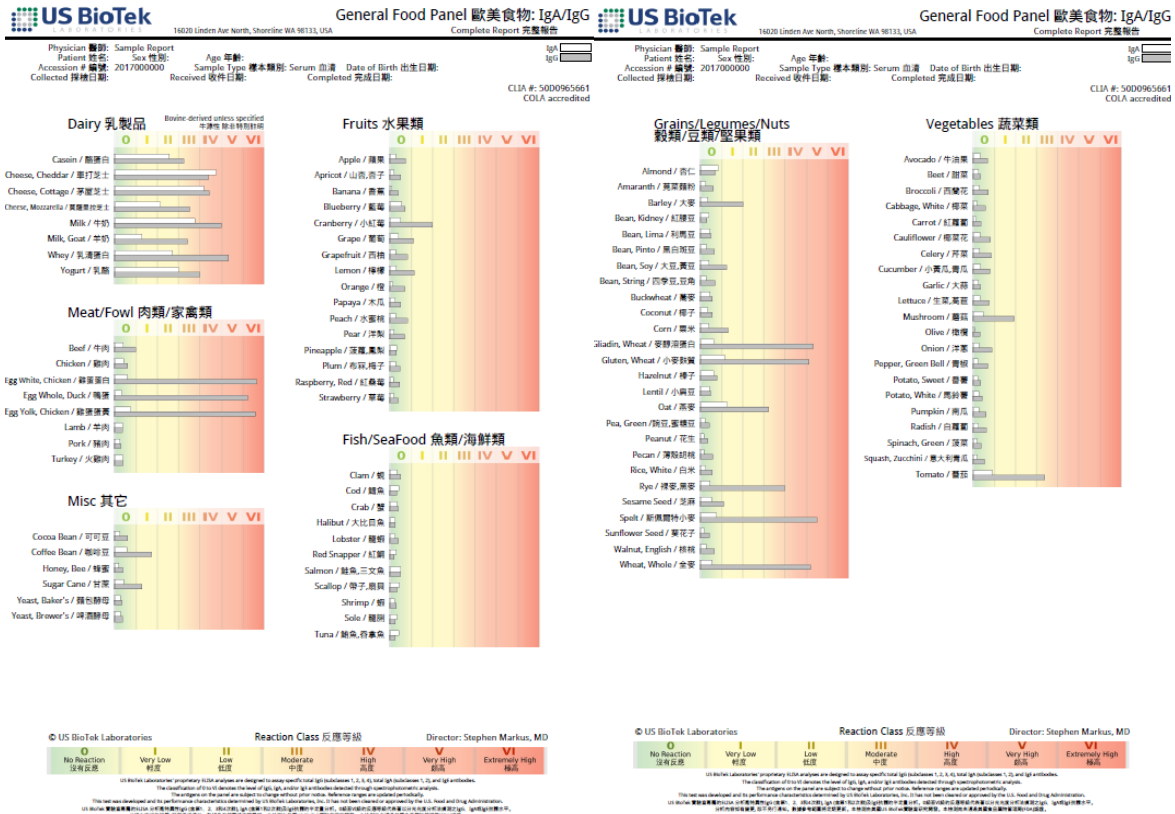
US BioTek LABORATORIES
16020 Linden Ave North, Shoreline WA 98133, USA
General Food Panel 歐美食物: IgA/IgG
Complete Report 完整報告

Physician 醫師: Sample Report
Patient 姓名:
Sex 性別:
Age 年齡:
Accession # 編號: 2017000000
Sample Type 標本類別: Serum 血清
Date of Birth 出生日期:
Collected 採檢日期:
Received 收件日期:
Completed 完成日期:
IgA
IgG
CLIA #: 50D0965661
COLA accredited

Dairy 乳製品
Bovine-derived unless specified
牛源性 除非特別註明
0 I II III IV V VI
Casein / 酪蛋白
Cheese, Cheddar / 車打芝士
Cheese, Cottage / 茅屋芝士
Cheese, Mozzarella / 莫茲雷拉芝士
Milk / 牛奶
Milk, Goat / 羊奶
Whey / 乳清蛋白
Yogurt / 乳酪

Meat/Fowl 肉類/家禽類
0 I II III IV V VI
Beef / 牛肉
Chicken / 雞肉
Egg White, Chicken / 雞蛋蛋白
Egg Whole, Duck / 鴨蛋
Egg Yolk, Chicken / 雞蛋蛋黃
Lamb / 羊肉
Pork / 豬肉
Turkey / 火雞肉

Misc 其它
0 I II III IV V VI
Cocoa Bean / 可可豆
Coffee Bean / 咖啡豆
Honey, Bee / 蜂蜜
Sugar Cane / 甘蔗
Yeast, Baker's / 麵包酵母
Yeast, Brewer's / 啤酒酵母

Fruits 水果類
0 I II III IV V VI
Apple / 蘋果
Apricot / 山杏,杏子
Banana / 香蕉
Blueberry / 藍莓
Cranberry / 小紅莓
Grape / 葡萄
Grapefruit / 西柚
Lemon / 檸檬
Orange / 橙
Papaya / 木瓜
Peach / 水蜜桃
Pear / 洋梨
Pineapple / 菠蘿,鳳梨
Plum / 布冧,梅子
Raspberry, Red / 紅桑莓
Strawberry / 草莓

Fish/SeaFood 魚類/海鮮類
0 I II III IV V VI
Clam / 蜆
Cod / 鱈魚
Crab / 蟹
Halibut / 大比目魚
Lobster / 龍蝦
Red Snapper / 紅鯛
Salmon / 鮭魚,三文魚
Scallop / 帶子,扇貝
Shrimp / 蝦
Sole / 龍脷
Tuna / 鮪魚,吞拿魚

© US BioTek Laboratories
Reaction Class 反應等級
Director: Stephen Markus, MD
| 0 | I | II | III | IV | V | VI |
|---|---|---|---|---|---|---|
| No Reaction 沒有反應 | Very Low 輕度 | Low 低度 | Moderate 中度 | High 高度 | Very High 頗高 | Extremely High 極高 |

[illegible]

US BioTek LABORATORIES
16020 Linden Ave North, Shoreline WA 98133, USA
General Food Panel 歐美食物: IgA/IgG
Complete Report 完整報告

Physician 醫師: Sample Report
Patient 姓名:
Sex 性別:
Age 年齡:
Accession # 編號: 2017000000
Sample Type 標本類別: Serum 血清
Date of Birth 出生日期:
Collected 採檢日期:
Received 收件日期:
Completed 完成日期:
IgA
IgG
CLIA #: 50D0965661
COLA accredited

Grains/Legumes/Nuts
穀類/豆類/堅果類
0 I II III IV V VI
Almond / 杏仁
Amaranth / 莧菜籽粉
Barley / 大麥
Bean, Kidney / 紅腰豆
Bean, Lima / 利馬豆
Bean, Pinto / 黑白斑豆
Bean, Soy / 大豆,黃豆
Bean, String / 四季豆,豆角
Buckwheat / 蕎麥
Coconut / 椰子
Corn / 粟米
Gliadin, Wheat / 麥膠蛋白
Gluten, Wheat / 小麥麩質
Hazelnut / 榛子
Lentil / 小扁豆
Oat / 燕麥
Pea, Green / 豌豆,蜜糖豆
Peanut / 花生
Pecan / 薄殼胡桃
Rice, White / 白米
Rye / 裸麥,黑麥
Sesame Seed / 芝麻
Spelt / 斯佩爾特小麥
Sunflower Seed / 葵花子
Walnut, English / 核桃
Wheat, Whole / 全麥

Vegetables 蔬菜類
0 I II III IV V VI
Avocado / 牛油果
Beet / 甜菜
Broccoli / 西蘭花
Cabbage, White / 椰菜
Carrot / 紅蘿蔔
Cauliflower / 椰菜花
Celery / 芹菜
Cucumber / 小青瓜,青瓜
Garlic / 大蒜
Lettuce / 生菜,萵苣
Mushroom / 蘑菇
Olive / 橄欖
Onion / 洋蔥
Pepper, Green Bell / 青椒
Potato, Sweet / 番薯
Potato, White / 馬鈴薯
Pumpkin / 南瓜
Radish / 白蘿蔔
Spinach, Green / 菠菜
Squash, Zucchini / 意大利青瓜
Tomato / 蕃茄

© US BioTek Laboratories
Reaction Class 反應等級
Director: Stephen Markus, MD
| 0 | I | II | III | IV | V | VI |
|---|---|---|---|---|---|---|
| No Reaction 沒有反應 | Very Low 輕度 | Low 低度 | Moderate 中度 | High 高度 | Very High 頗高 | Extremely High 極高 |

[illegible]